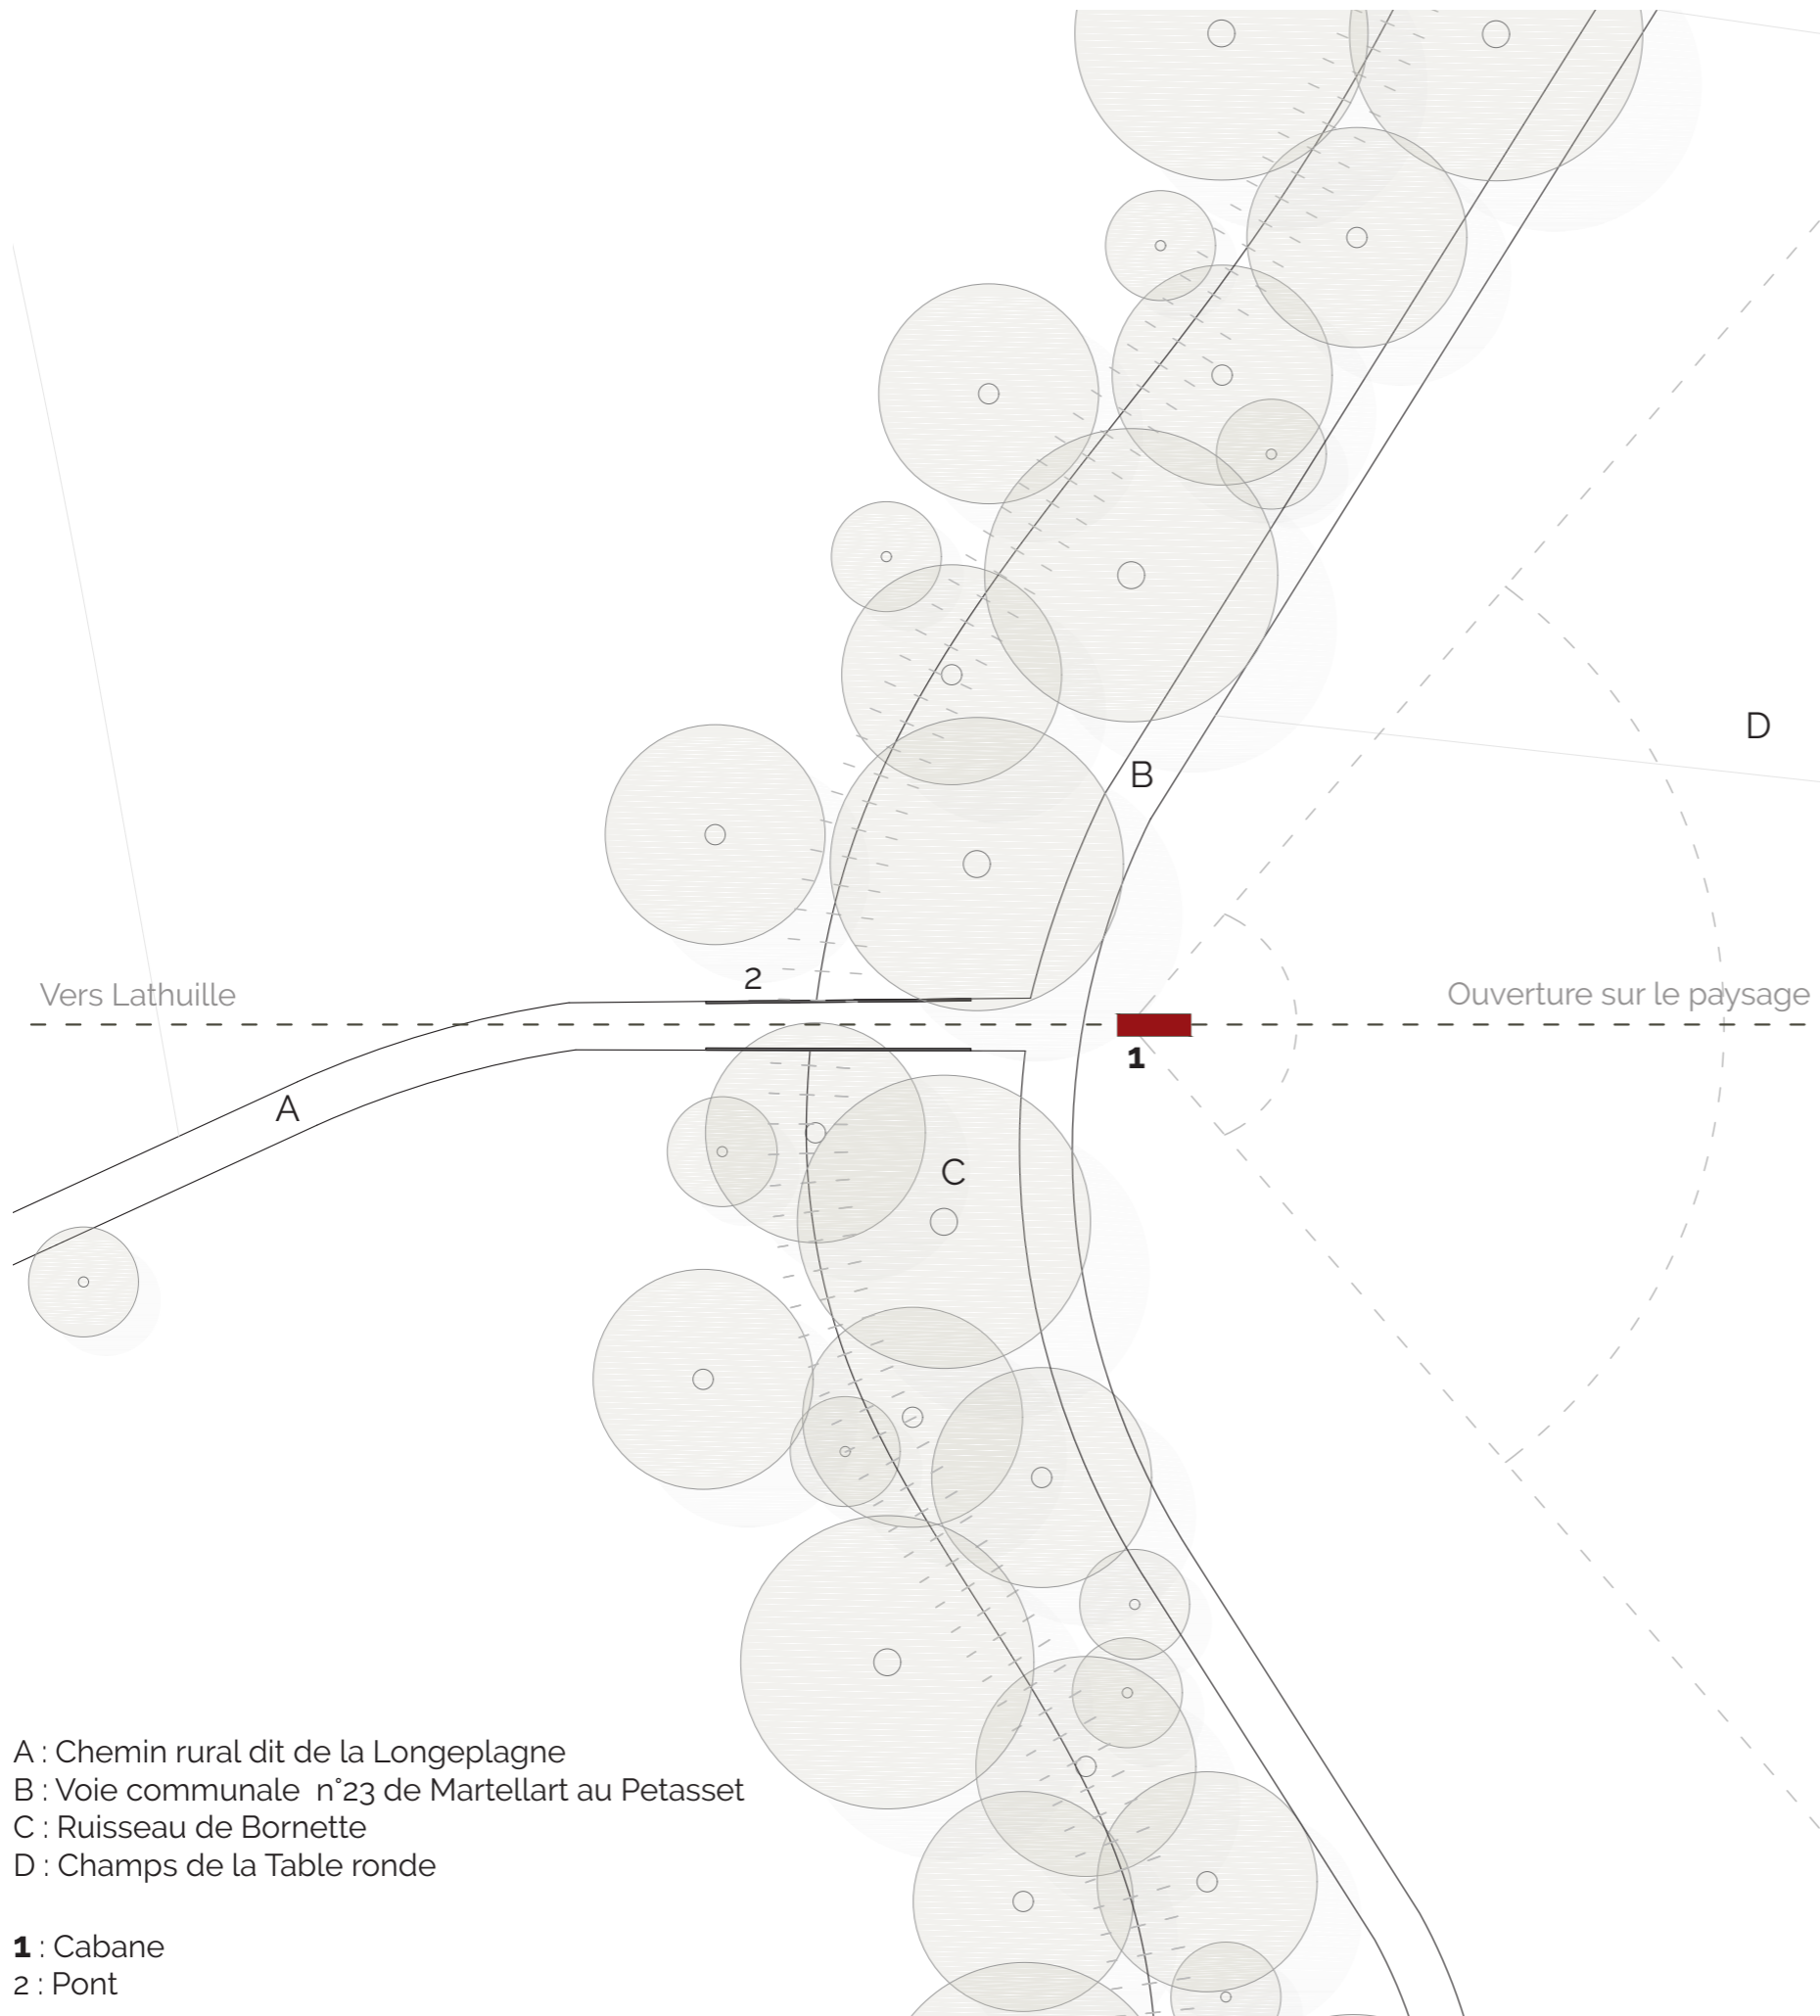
D

B

2

Vers Lathuille

Ouverture sur le paysage

1

A

C

A : Chemin rural dit de la Longeplagne
B : Voie communale n°23 de Martellart au Petasset
C : Ruisseau de Bornette
D : Champs de la Table ronde

**1** : Cabane
2 : Pont